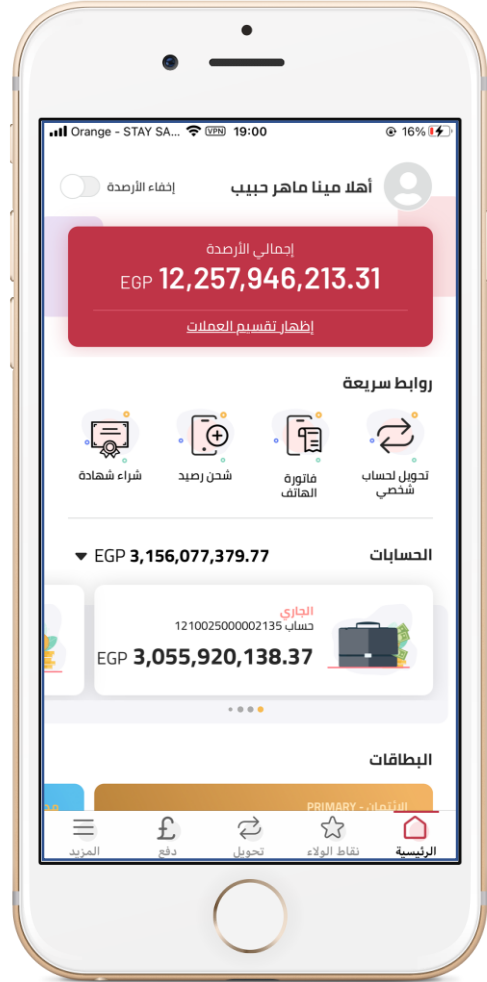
Orange - STAY SA VPN 19:00 16%

أهلا مينا ماهر حبيب

إخفاء الأرصدة

إجمالي الأرصدة

EGP 12,257,946,213.31

إظهار تقسيم العملات

روابط سريعة

تحويل لحساب شخصي

فاتورة الهاتف

شحن رصيد

شراء شهادة

الحسابات

EGP 3,156,077,379.77

الجاري

حساب 1210025000002135

EGP 3,055,920,138.37

البطاقات

PRIMARY - الائتمان

الرئيسية

نقاط الولاء

تحويل

دفع

المزيد